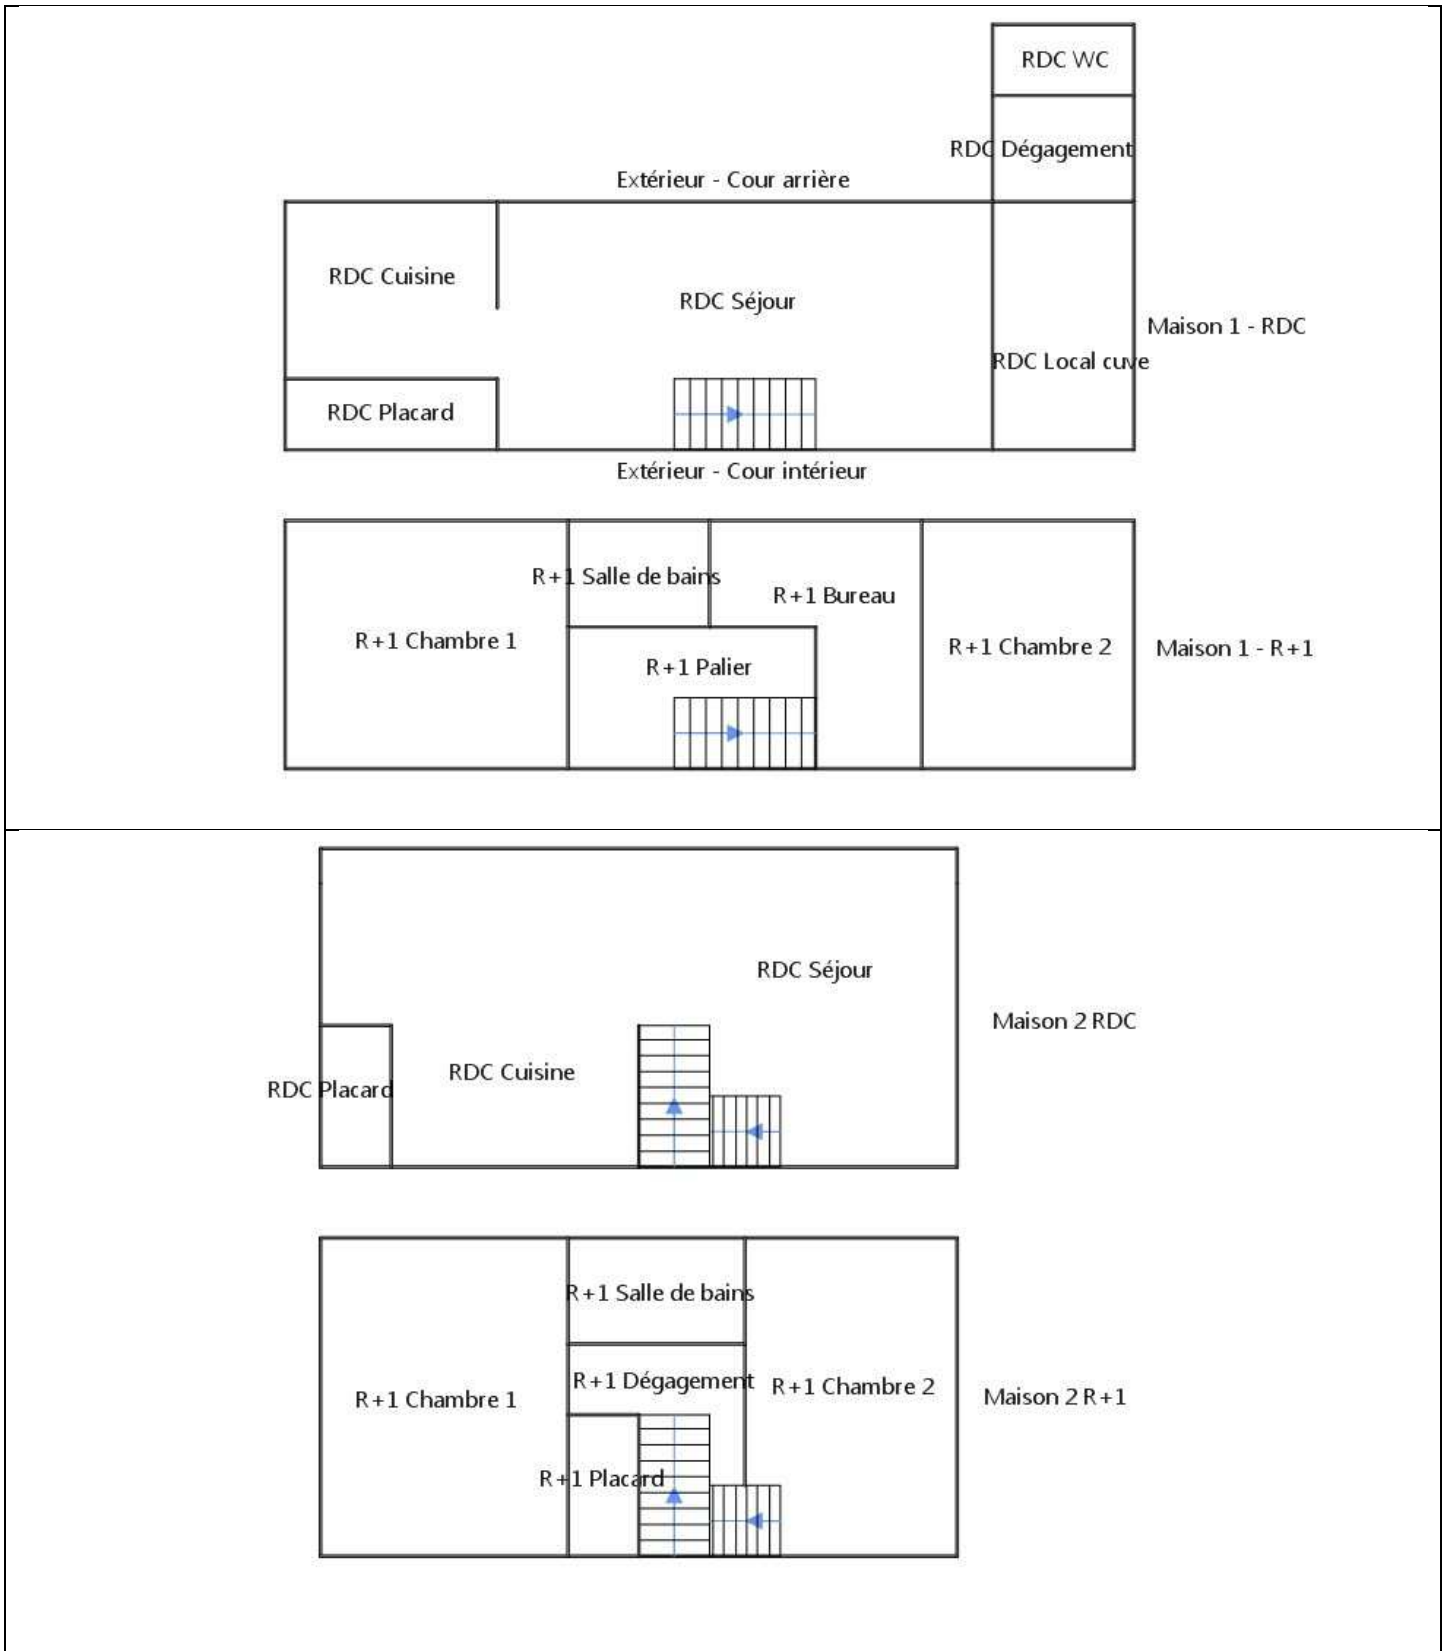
RDC WC

RDC Dégagement

Extérieur - Cour arrière

RDC Cuisine

RDC Séjour

Maison 1 - RDC

RDC Local cuve

RDC Placard

Extérieur - Cour intérieur

R+1 Salle de bains

R+1 Bureau

R+1 Chambre 1

R+1 Palier

R+1 Chambre 2

Maison 1 - R+1

RDC Séjour

Maison 2 RDC

RDC Placard

RDC Cuisine

R+1 Salle de bains

R+1 Dégagement

R+1 Chambre 2

R+1 Chambre 1

Maison 2 R+1

R+1 Placard